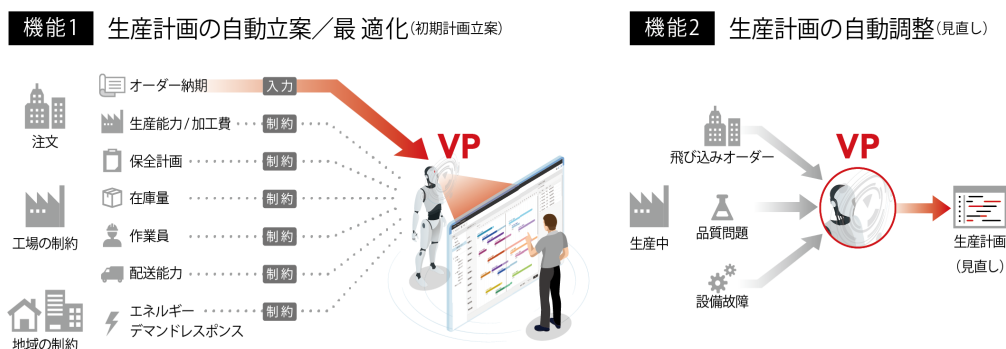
機能1 生産計画の自動立案／最適化(初期計画立案)

注文

工場の制約

地域の制約

オーダー納期 入力

生産能力/加工費 制約

保全計画 制約

在庫量 制約

作業員 制約

配送能力 制約

エネルギー デマンドレスポンス 制約

VP

機能2 生産計画の自動調整(見直し)

生産中

飛び込みオーダー

品質問題

設備故障

VP

生産計画 (見直し)